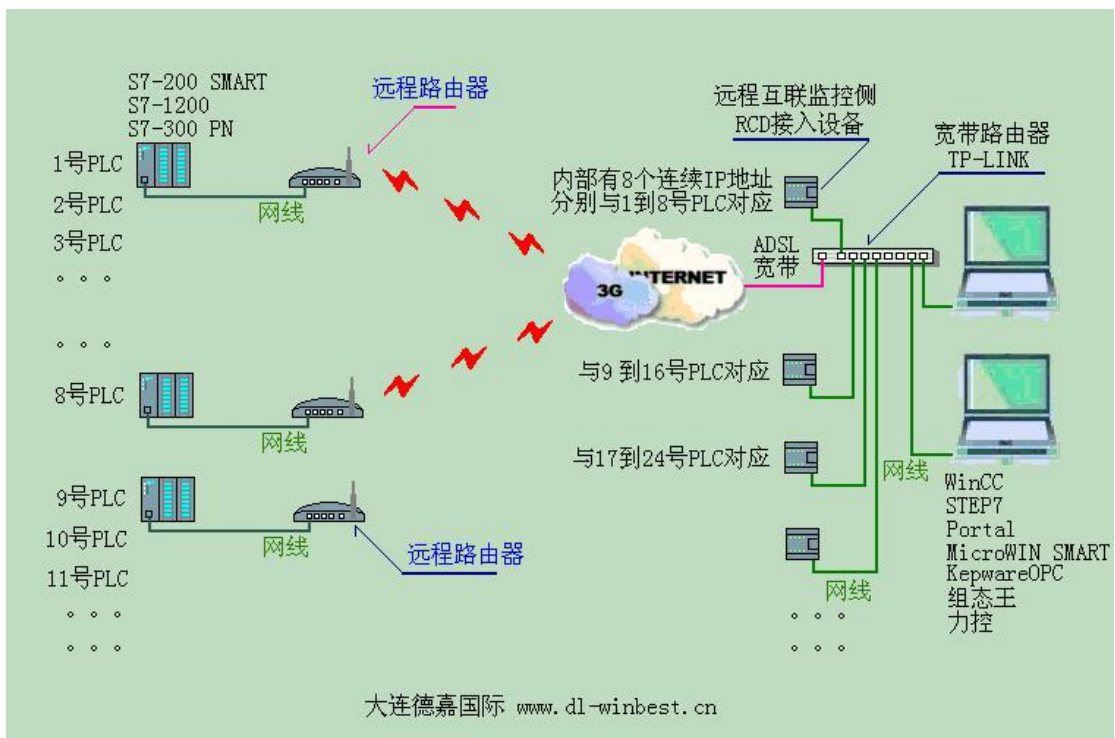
S7-200 SMART
S7-1200
S7-300 PN

远程路由器

远程互联监控侧
RCD接入设备

宽带路由器
TP-LINK

1号PLC
2号PLC
3号PLC
。。。

网线

内部有8个连续IP地址
分别与1到8号PLC对应

ADSL
宽带

3G
INTERNET

。。。

8号PLC

网线

与9 到16号PLC对应

与17到24号PLC对应

9号PLC
10号PLC
11号PLC
。。。
。。。

网线

远程路由器

网线

网线

。。。

WinCC
STEP7
Portal
MicroWIN SMART
KepwareOPC
组态王
力控

大连德嘉国际 www.dl-winbest.cn